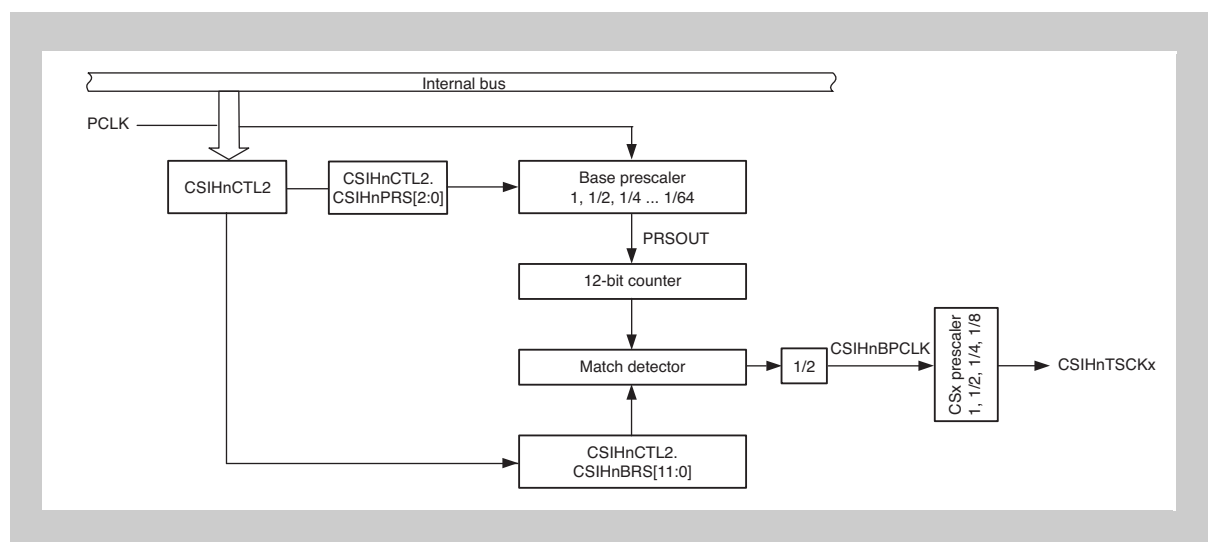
Internal bus

PCLK

CSIHnCTL2

CSIHnCTL2.
CSIHnPRS[2:0]

Base prescaler
1, 1/2, 1/4 ... 1/64

PRSOUT

12-bit counter

Match detector

1/2

CSIHnBPCLK

CSx prescaler
1, 1/2, 1/4, 1/8

CSIHnTSCKx

CSIHnCTL2.
CSIHnBRS[11:0]